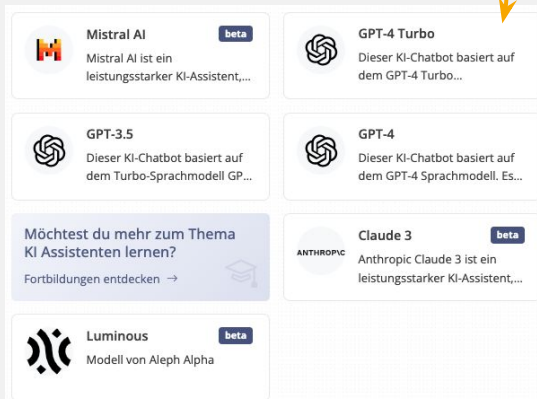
Mistral AI
beta
Mistral AI ist ein leistungsstarker KI-Assistent,...

GPT-4 Turbo
Dieser KI-Chatbot basiert auf dem GPT-4 Turbo...

GPT-3.5
Dieser KI-Chatbot basiert auf dem Turbo-Sprachmodell GP...

GPT-4
Dieser KI-Chatbot basiert auf dem GPT-4 Sprachmodell. Es...

Möchtest du mehr zum Thema KI Assistenten lernen?
Fortbildungen entdecken →

ANTHROP\C
Claude 3
beta
Anthropic Claude 3 ist ein leistungsstarker KI-Assistent,...

Luminous
beta
Modell von Aleph Alpha